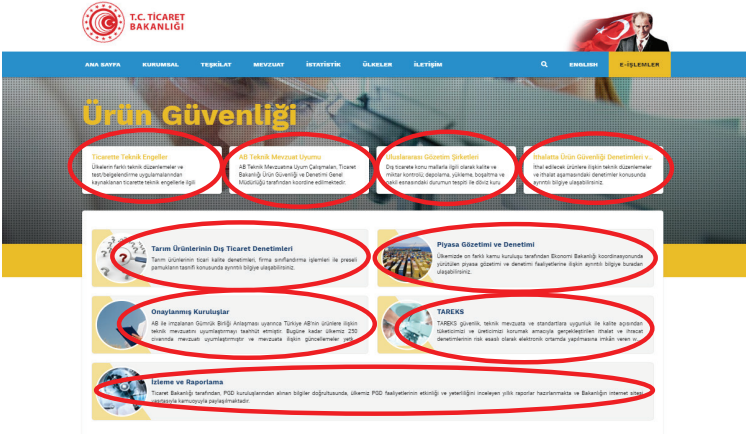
T.C. TİCARET BAKANLIĞI

ANA SAYFA KURUMSAL TEŞKİLAT MEVZUAT İSTATİSTİK ÜLKELER İLETİŞİM ENGLISH E-İŞLEMLER

Ürün Güvenliği

Ticarette Teknik Engeller
Ülkelerin farklı teknik düzenlemeler ve test/belgelendirme uygulamalarından kaynaklanan ticarette teknik engellere ilişkin

AB Teknik Mevzuat Uyumu
AB Teknik Mevzuatına Uyum Çalışmaları, Ticaret Bakanlığı Ürün Güvenliği ve Denetimi Genel Müdürlüğü tarafından koordine edilmektedir.

Uluslararası Gözetim Şirketleri
Dış ticarete konu mallarla ilgili olarak kalite ve miktar kontrolü; depolama, yükleme, boşaltma ve nakil esnasındaki durumun tespiti ile dökü kuru...

İthalatta Ürün Güvenliği Denetimleri v...
İthal edilecek ürünlere ilişkin teknik düzenlemeler ve ithalat aşamasındaki denetimler konusunda ayrıntılı bilgiye ulaşabilirsiniz.

Tarım Ürünlerinin Dış Ticaret Denetimleri
Tarım ürünlerinin ticari kalite denetimleri, firma sınıflandırma işlemleri ile preseli pamukların tasnifi konusunda ayrıntılı bilgiye ulaşabilirsiniz.

Piyasa Gözetimi ve Denetimi
Ülkemizde on farklı kamu kuruluşu tarafından Ekonomi Bakanlığı koordinasyonunda yürütülen piyasa gözetimi ve denetimi faaliyetlerine ilişkin ayrıntılı bilgiye buradan ulaşabilirsiniz.

Onaylanmış Kuruluşlar
AB ile imzalanan Gümrük Birliği Anlaşması uyarınca Türkiye AB'nin ürünlere ilişkin teknik mevzuatını uyumlaştırmayı taahhüt etmiştir. Bugüne kadar ülkemiz 250 civarında mevzuatı uyumlaştırmıştır ve mevzuatla ilişkin güncellemeler yapı...

TAREKS
TAREKS güvenlik, teknik mevzuata ve standartlara uygunluk ile kalite açısından tüketicimizi ve üreticimizi korumak amacıyla gerçekleştirilen ithalat ve ihracat denetimlerinin risk esaslı olarak elektronik ortamda yapılmasına imkân veren w...

İzleme ve Raporlama
Ticaret Bakanlığı tarafından, PGD kuruluşlarından alınan bilgiler doğrultusunda, ülkemiz PGD faaliyetlerinin etkinliği ve yeterliliğini inceleyen yıllık raporlar hazırlanmakta ve Bakanlığın internet sitesi aracılığıyla kamuoyuyla paylaşılmaktadır.